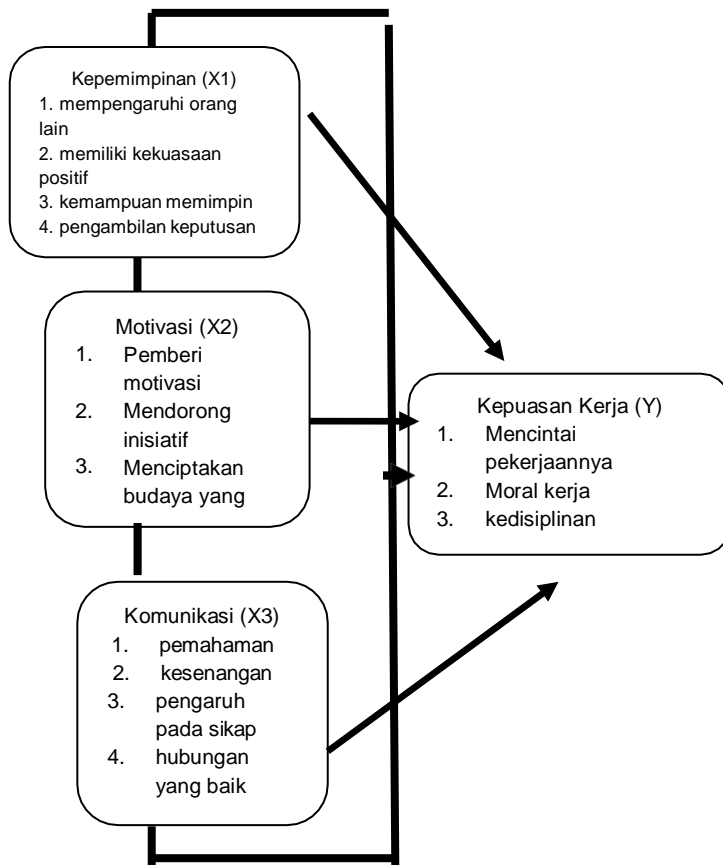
Kepemimpinan (X1)
1. mempengaruhi orang lain
2. memiliki kekuasaan positif
3. kemampuan memimpin
4. pengambilan keputusan

Motivasi (X2)
1. Pemberi motivasi
2. Mendorong inisiatif
3. Menciptakan budaya yang

Kepuasan Kerja (Y)
1. Mencintai pekerjaannya
2. Moral kerja
3. kedisiplinan

Komunikasi (X3)
1. pemahaman
2. kesenangan
3. pengaruh pada sikap
4. hubungan yang baik